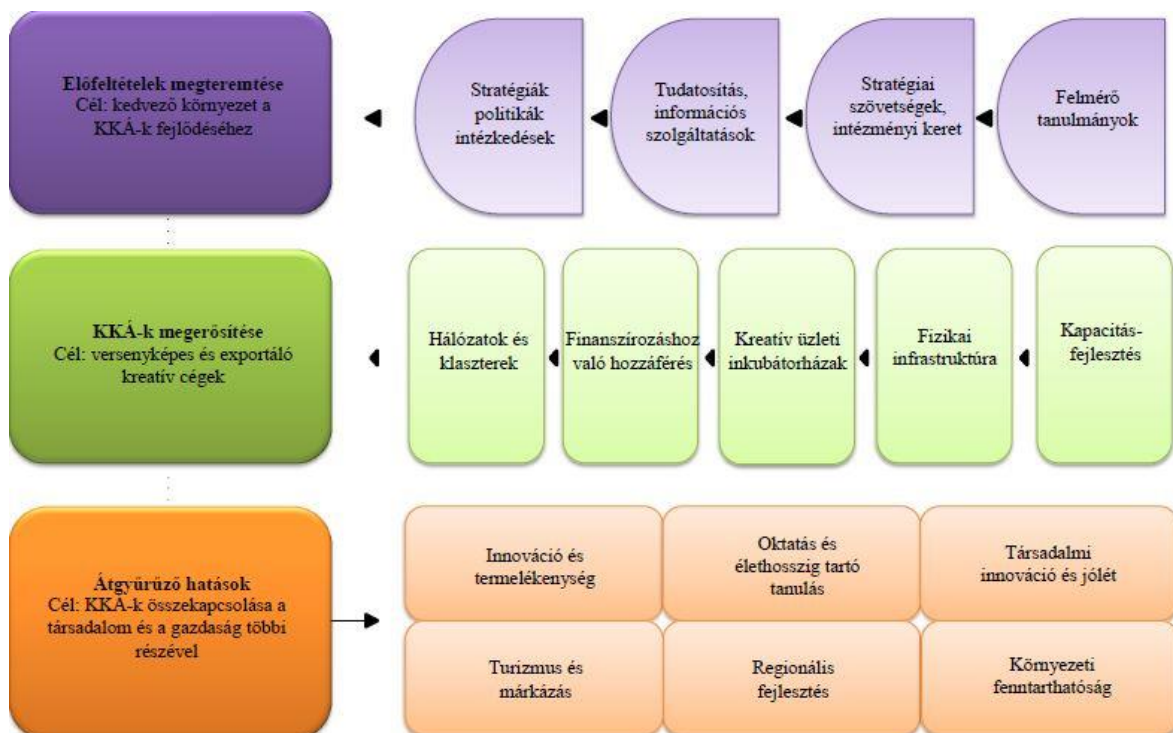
Előfeltételek megteremtése
Cél: kedvező környezet a KKÁ-k fejlődéséhez

Stratégiák politikák intézkedések

Tudatosítás, információs szolgáltatások

Stratégiai szövetségek, intézményi keret

Felmérő tanulmányok

KKÁ-k megerősítése
Cél: versenyképes és exportáló kreatív cégek

Hálózatok és klaszterek

Finanszírozáshoz való hozzáférés

Kreatív üzleti inkubátorházak

Fizikai infrastruktúra

Kapacitás-fejlesztés

Átgyűrűző hatások
Cél: KKÁ-k összekapcsolása a társadalom és a gazdaság többi részével

Innováció és termelékenység

Oktatás és élethosszig tartó tanulás

Társadalmi innováció és jólét

Turizmus és márkázás

Regionális fejlesztés

Környezeti fenntarthatóság